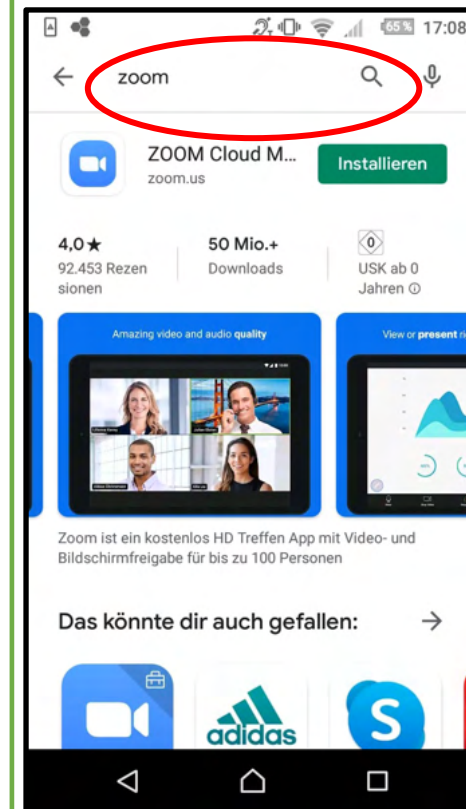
65% 17:08

zoom

ZOOM Cloud M...
zoom.us

Installieren

4,0★
92.453 Rezensionen

50 Mio.+
Downloads

0
USK ab 0 Jahren ⓘ

Amazing video and audio quality

View or present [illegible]

Zoom ist ein kostenlos HD Treffen App mit Video- und Bildschirmfreigabe für bis zu 100 Personen

Das könnte dir auch gefallen:

adidas

S